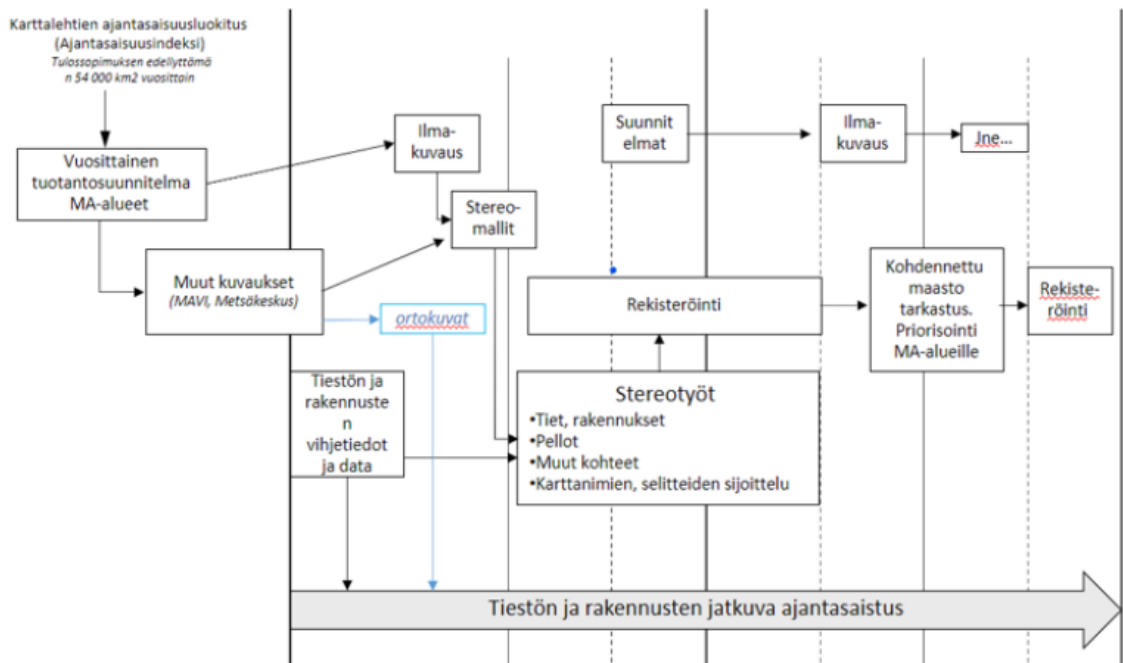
Karttalehtien ajantasaisuusluokitus (Ajantasaisuusindeksi)
Tulossopimuksen edellyttämä n 54 000 km2 vuosittain

Vuosittainen tuotantosuunnitelma MA-alueet

Ilmakuvaus

Suunnitelmat

Ilmakuvaus

Jne...

Stereomallit

Muut kuvaukset
(MAVI, Metsäkeskus)

ortokuvat

Rekisteröinti

Kohdennettu maasto tarkastus. Priorisointi MA-alueille

Rekisteröinti

Tiestön ja rakennusten vihjetiedot ja data

Stereotyöt
•Tiet, rakennukset
•Pellot
•Muut kohteet
•Karttanimien, selitteiden sijoittelu

Tiestön ja rakennusten jatkuva ajantasaistus